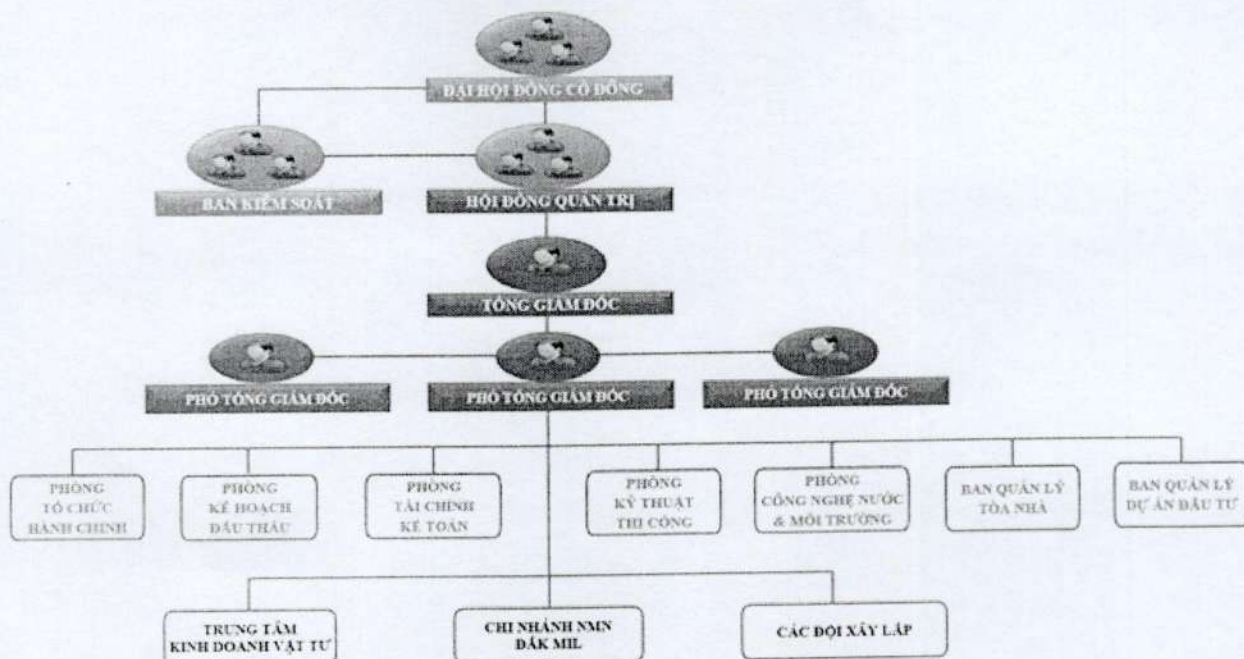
ĐẠI HỘI ĐỒNG CỔ ĐÔNG

BAN KIỂM SOÁT

HỘI ĐỒNG QUẢN TRỊ

TỔNG GIÁM ĐỐC

PHÓ TỔNG GIÁM ĐỐC

PHÓ TỔNG GIÁM ĐỐC

PHÓ TỔNG GIÁM ĐỐC

PHÒNG TỔ CHỨC HÀNH CHÍNH

PHÒNG KẾ HOẠCH ĐẤU THẦU

PHÒNG TÀI CHÍNH KẾ TOÁN

PHÒNG KỸ THUẬT THI CÔNG

PHÒNG CÔNG NGHỆ NƯỚC & MÔI TRƯỜNG

BAN QUẢN LÝ TÒA NHÀ

BAN QUẢN LÝ DỰ ÁN ĐẦU TƯ

TRUNG TÂM KINH DOANH VẬT TƯ

CHI NHÁNH NMN ĐĂK MIL

CÁC ĐỘI XÂY LẮP